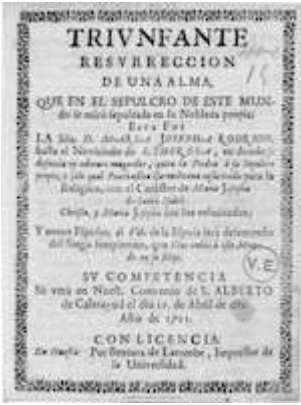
TRIVNFANTE
RESVRRECCION
DE UNA ALMA,
QUE EN EL SEPULCRO DE ESTE MUNDO se miró sepultada en su Nobleza propia.
Este Fue
LA Sra. D. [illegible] JOSEPHA de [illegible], hasta el Noviciado de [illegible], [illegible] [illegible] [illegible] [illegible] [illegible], quien la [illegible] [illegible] propia; y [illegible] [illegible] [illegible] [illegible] Religion, con el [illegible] de Maria Josepha de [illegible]
Christo, y Maria Josepha son los vinculados;
Y estos Esposos, el dia de la Iglesia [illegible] de Siglo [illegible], que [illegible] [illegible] de su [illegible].
SV COMPETENCIA
Se vera en Nueft. Convento de S. ALBERTO de Calatayud el dia 10. de Abril de 1701.
Año de 1701.
CON LICENCIA.
En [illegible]: Por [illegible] de Larumbe, Impressor de la Universidad.
19
V.E